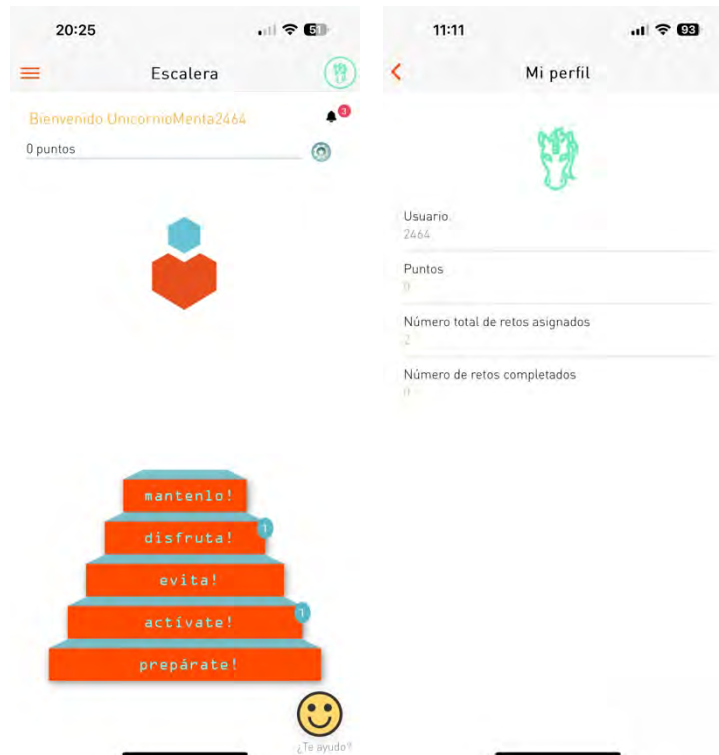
20:25

Escalera

Bienvenido UnicornioMenta2464

3

0 puntos

mantenlo!

disfruta!

1

evita!

activate!

1

prepárate!

¿Te ayudo?

11:11

93

Mi perfil

Usuario
2464

Puntos
0

Número total de retos asignados
2

Número de retos completados
0